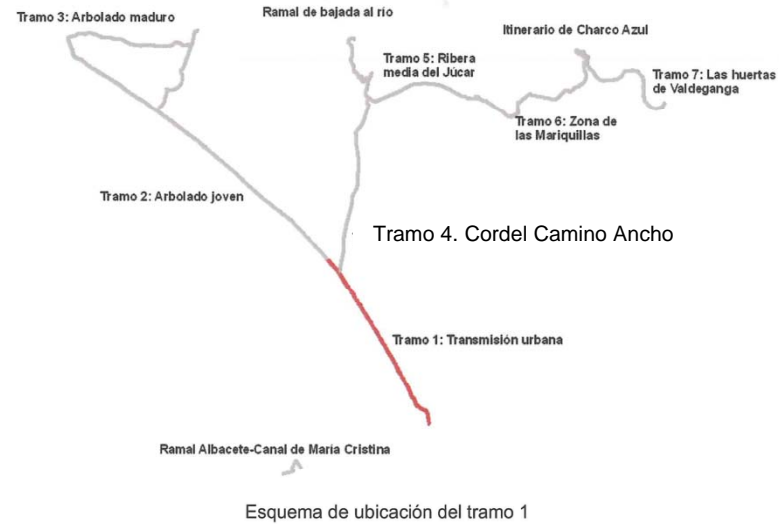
Tramo 3: Arbolado maduro

Ramal de bajada al río

Itinerario de Charco Azul

Tramo 5: Ribera media del Júcar

Tramo 7: Las huertas de Valdeganga

Tramo 6: Zona de las Mariquillas

Tramo 2: Arbolado joven

Tramo 4. Cordel Camino Ancho

Tramo 1: Transmisión urbana

Ramal Albacete-Canal de María Cristina

Esquema de ubicación del tramo 1